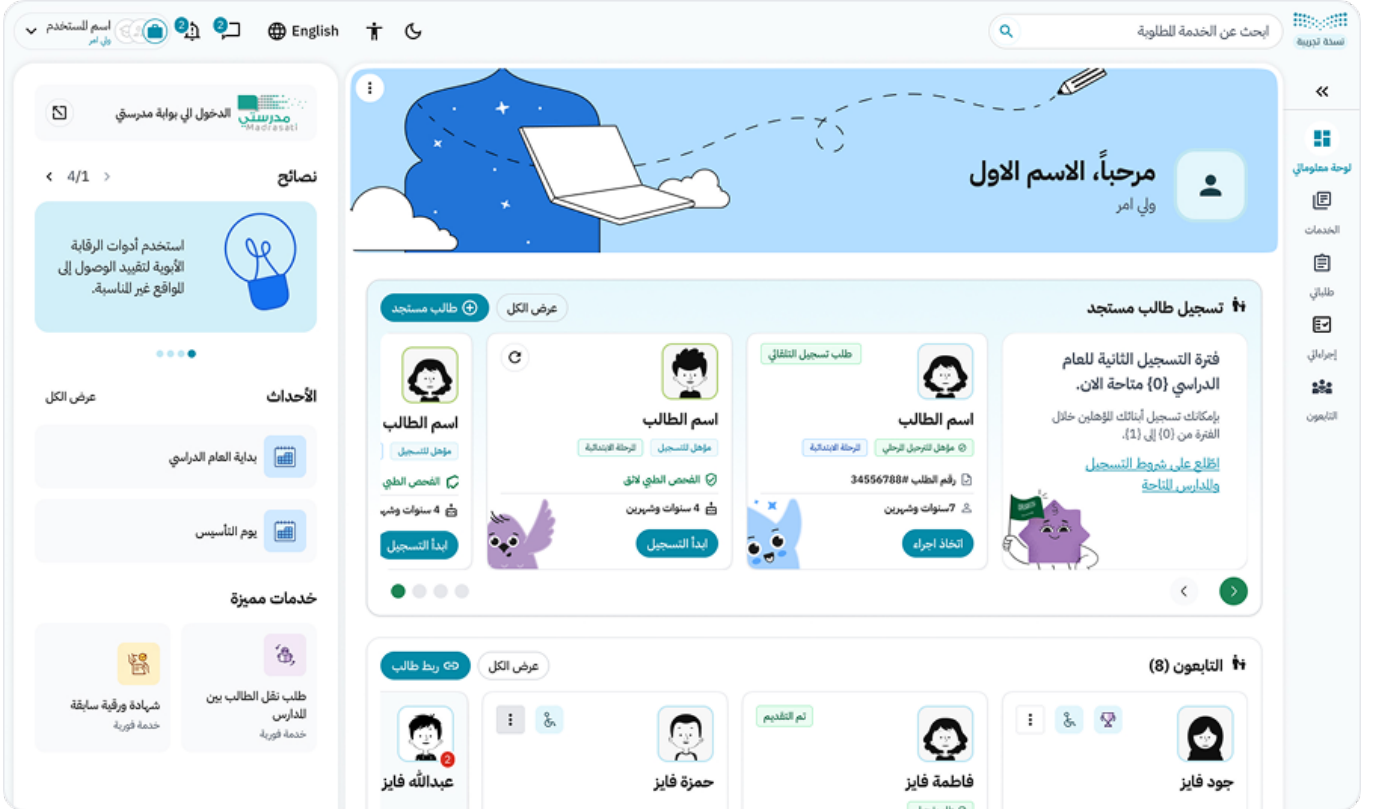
نسخة تجريبية

ابحث عن الخدمة المطلوبة

English

2

2

اسم المستخدم
ولي أمر

لوحة معلوماتي

الخدمات

طلباتي

إجراءاتي

التابعون

مرحباً، الاسم الاول
ولي امر

الدخول الي بوابة مدرستي
مدرستي Madrasati

نصائح
4/1

استخدم أدوات الرقابة الأبوية لتقييد الوصول إلى المواقع غير المناسبة.

الأحداث
عرض الكل

بداية العام الدراسي

يوم التأسيس

خدمات مميزة

طلب نقل الطالب بين المدارس
خدمة فورية

شهادة ورقية سابقة
خدمة فورية

تسجيل طالب مستجد
عرض الكل
طالب مستجد

فترة التسجيل الثانية للعام الدراسي {0} متاحة الان.
بإمكانك تسجيل أبنائك المؤهلين خلال الفترة من {0} إلى {1}.
اطلع على شروط التسجيل والمدارس المتاحة

طلب تسجيل التلقائي
اسم الطالب
مؤهل للترحيل المرحلي
المرحلة الابتدائية
رقم الطلب #34556788
7سنوات وشهرين
اتخاذ اجراء

اسم الطالب
مؤهل للتسجيل
المرحلة الابتدائية
الفحص الطبي لائق
4 سنوات وشهرين
ابدأ التسجيل

اسم الطالب
مؤهل للتسجيل
الفحص الطبي
4 سنوات وشه
ابدأ التسجيل

التابعون (8)
عرض الكل
ربط طالب

جود فايز

تم التقديم
فاطمة فايز

حمزة فايز

2
عبدالله فايز